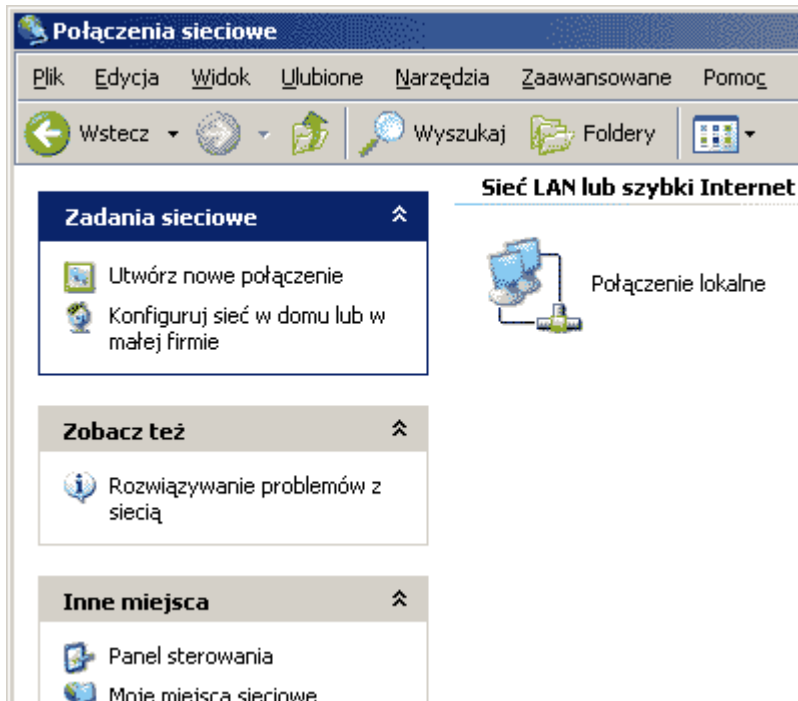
Połączenia sieciowe

Plik Edycja Widok Ulubione Narzędzia Zaawansowane Pomoc

Wstecz Wyszukaj Foldery

Zadania sieciowe

Utwórz nowe połączenie

Konfiguruj sieć w domu lub w małej firmie

Zobacz też

Rozwiązywanie problemów z siecią

Inne miejsca

Panel sterowania

Moje miejsca sieciowe

Sieć LAN lub szybki Internet

Połączenie lokalne